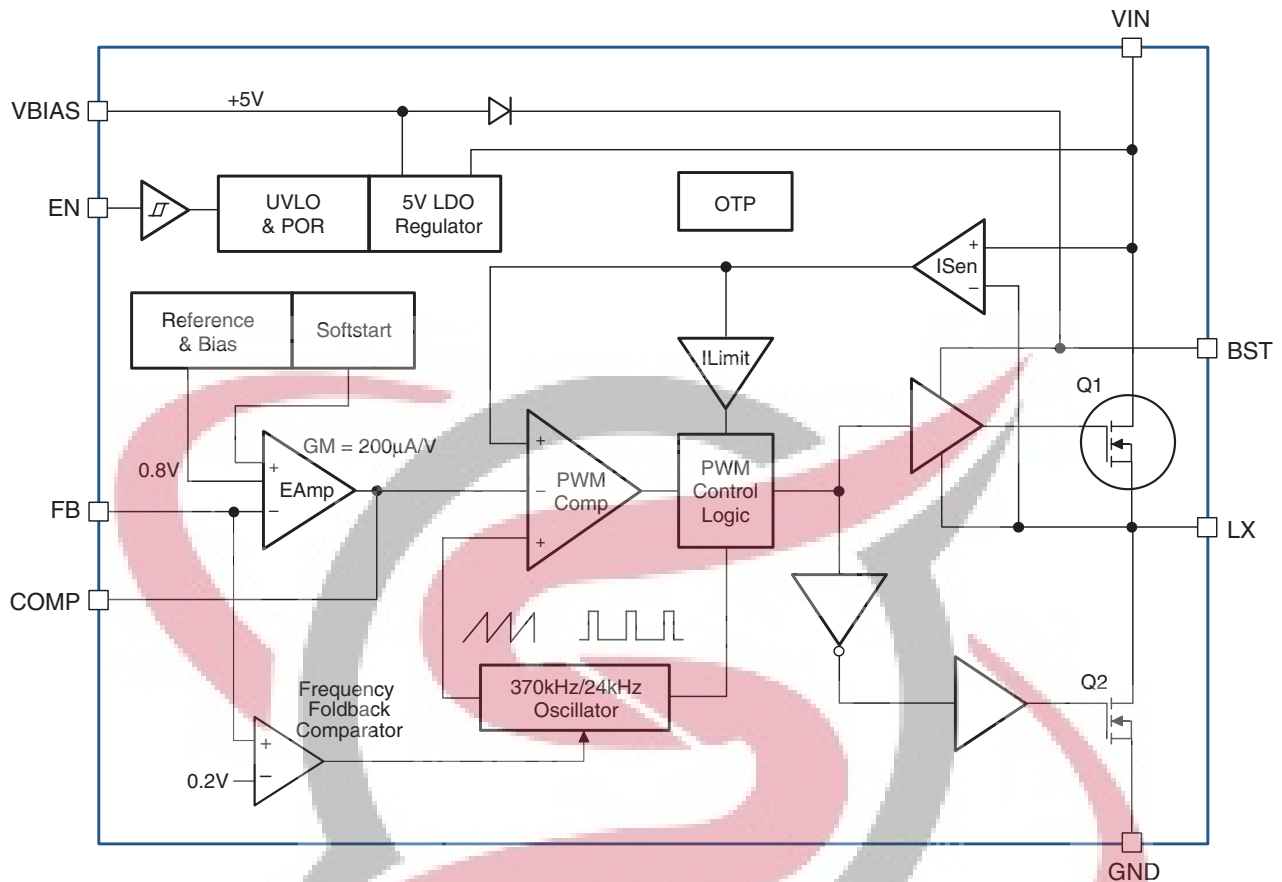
VIN

VBIAS

+5V

EN

UVLO & POR

5V LDO Regulator

OTP

+

ISen

−

Reference & Bias

Softstart

ILimit

BST

Q1

GM = 200µA/V

0.8V

+

EAmp

−

+

−

PWM Comp

+

PWM Control Logic

FB

LX

COMP

Frequency Foldback Comparator

370kHz/24kHz Oscillator

Q2

+

0.2V

−

GND